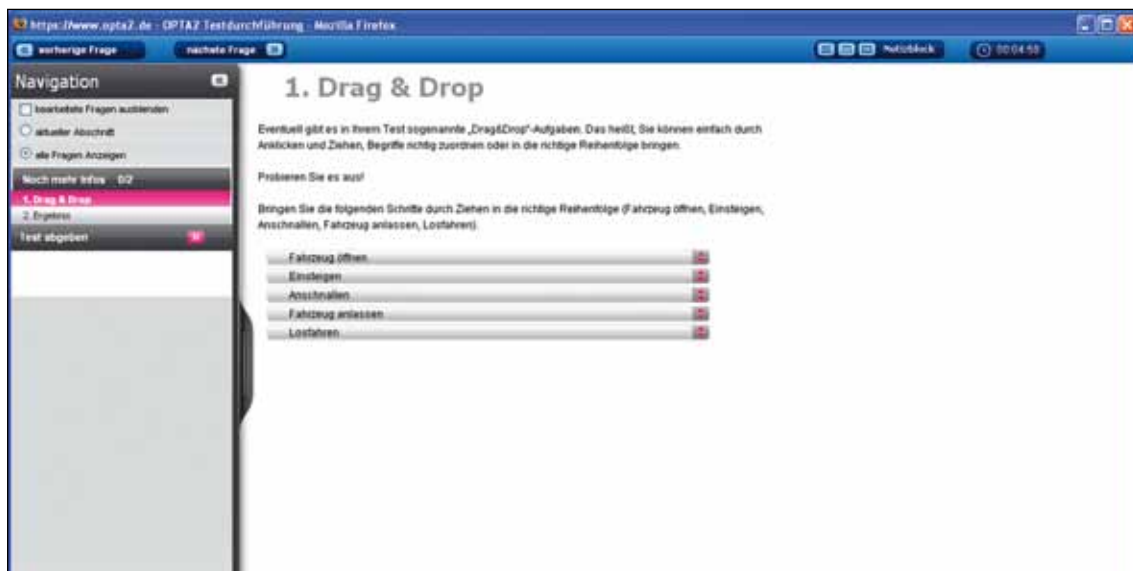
https://www.opta2.de - OPTA2 Testdurchführung - Mozilla Firefox

vorherige Frage

nächste Frage

Notizblock

00:04:59

Navigation

bearbeitete Fragen ausblenden

aktueller Abschnitt

alle Fragen Anzeigen

Noch mehr Infos 0/2

1. Drag & Drop

2. Ergebnis

Test abgeben

1. Drag & Drop

Eventuell gibt es in Ihrem Test sogenannte „Drag&Drop"-Aufgaben. Das heißt, Sie können einfach durch Anklicken und Ziehen, Begriffe richtig zuordnen oder in die richtige Reihenfolge bringen.

Probieren Sie es aus!

Bringen Sie die folgenden Schritte durch Ziehen in die richtige Reihenfolge (Fahrzeug öffnen, Einsteigen, Anschnallen, Fahrzeug anlassen, Losfahren).

Fahrzeug öffnen

Einsteigen

Anschnallen

Fahrzeug anlassen

Losfahren